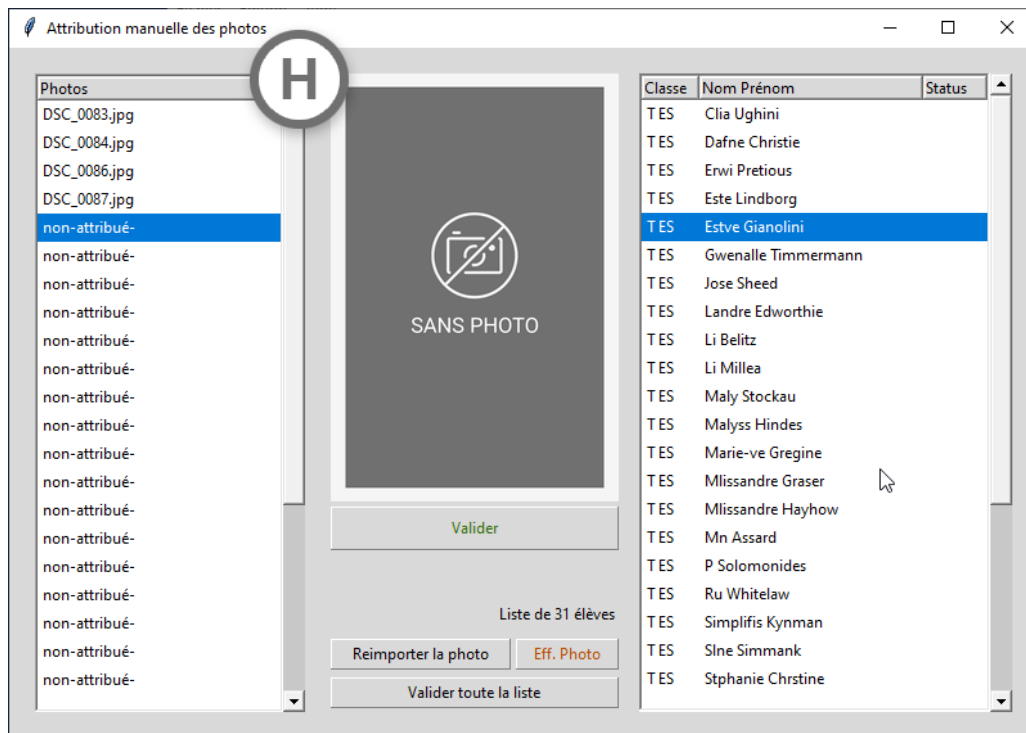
Attribution manuelle des photos

H

Photos
DSC_0083.jpg
DSC_0084.jpg
DSC_0086.jpg
DSC_0087.jpg
non-attribué-
non-attribué-
non-attribué-
non-attribué-
non-attribué-
non-attribué-
non-attribué-
non-attribué-
non-attribué-
non-attribué-
non-attribué-
non-attribué-
non-attribué-
non-attribué-
non-attribué-
non-attribué-
non-attribué-

SANS PHOTO

Valider

Liste de 31 élèves

Reimporter la photo
Eff. Photo
Valider toute la liste

| Classe | Nom Prénom | Status |
|---|---|---|
| TES | Clia Ughini | |
| TES | Dafne Christie | |
| TES | Erwi Pretious | |
| TES | Este Lindborg | |
| TES | Estve Gianolini | |
| TES | Gwenalle Timmermann | |
| TES | Jose Sheed | |
| TES | Landre Edworthie | |
| TES | Li Belitz | |
| TES | Li Millea | |
| TES | Maly Stockau | |
| TES | Malyss Hindes | |
| TES | Marie-ve Gregine | |
| TES | Mlissandre Graser | |
| TES | Mlissandre Hayhow | |
| TES | Mn Assard | |
| TES | P Solomonides | |
| TES | Ru Whitelaw | |
| TES | Simplifis Kynman | |
| TES | Slne Simmank | |
| TES | Stphanie Chrstine | |